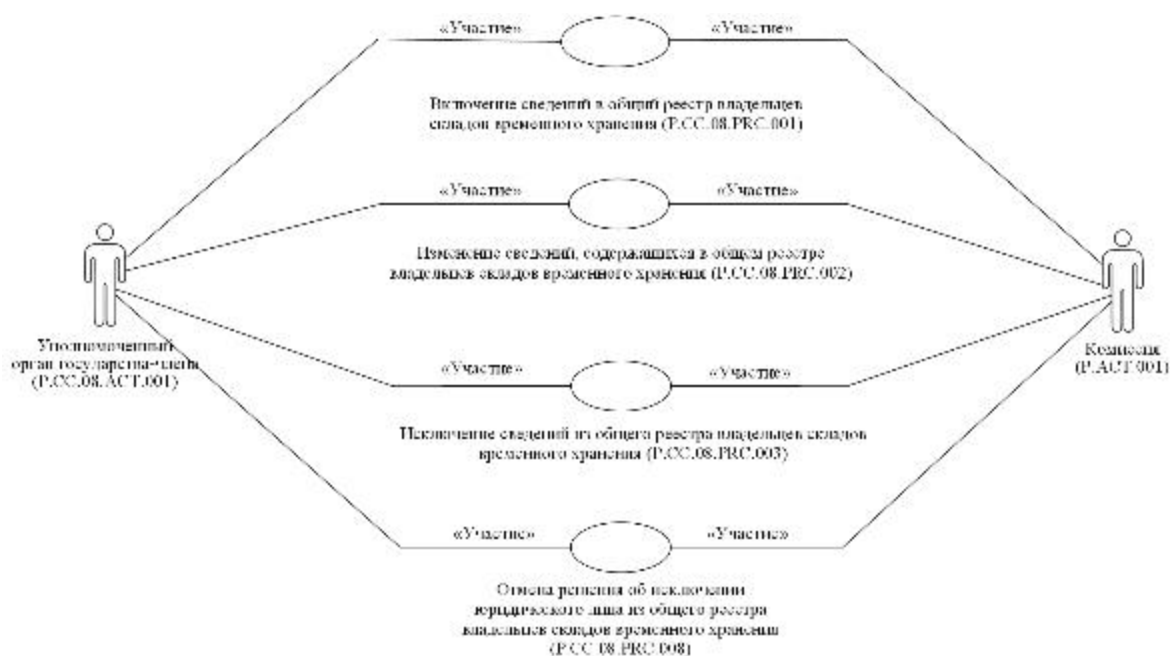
«Участие»

«Участие»

Включение сведений в общий реестр владельцев складов временного хранения (P.CC.08.PRC.001)

«Участие»

«Участие»

Изменение сведений, содержащихся в общем реестре владельцев складов временного хранения (P.CC.08.PRC.002)

Уполномоченный орган государства-члена (P.CC.08.ACT.001)

Комиссия (P.ACT.001)

«Участие»

«Участие»

Исключение сведений из общего реестра владельцев складов временного хранения (P.CC.08.PRC.003)

«Участие»

«Участие»

Отмена решения об исключении юридического лица из общего реестра владельцев складов временного хранения (P.CC.08.PRC.008)